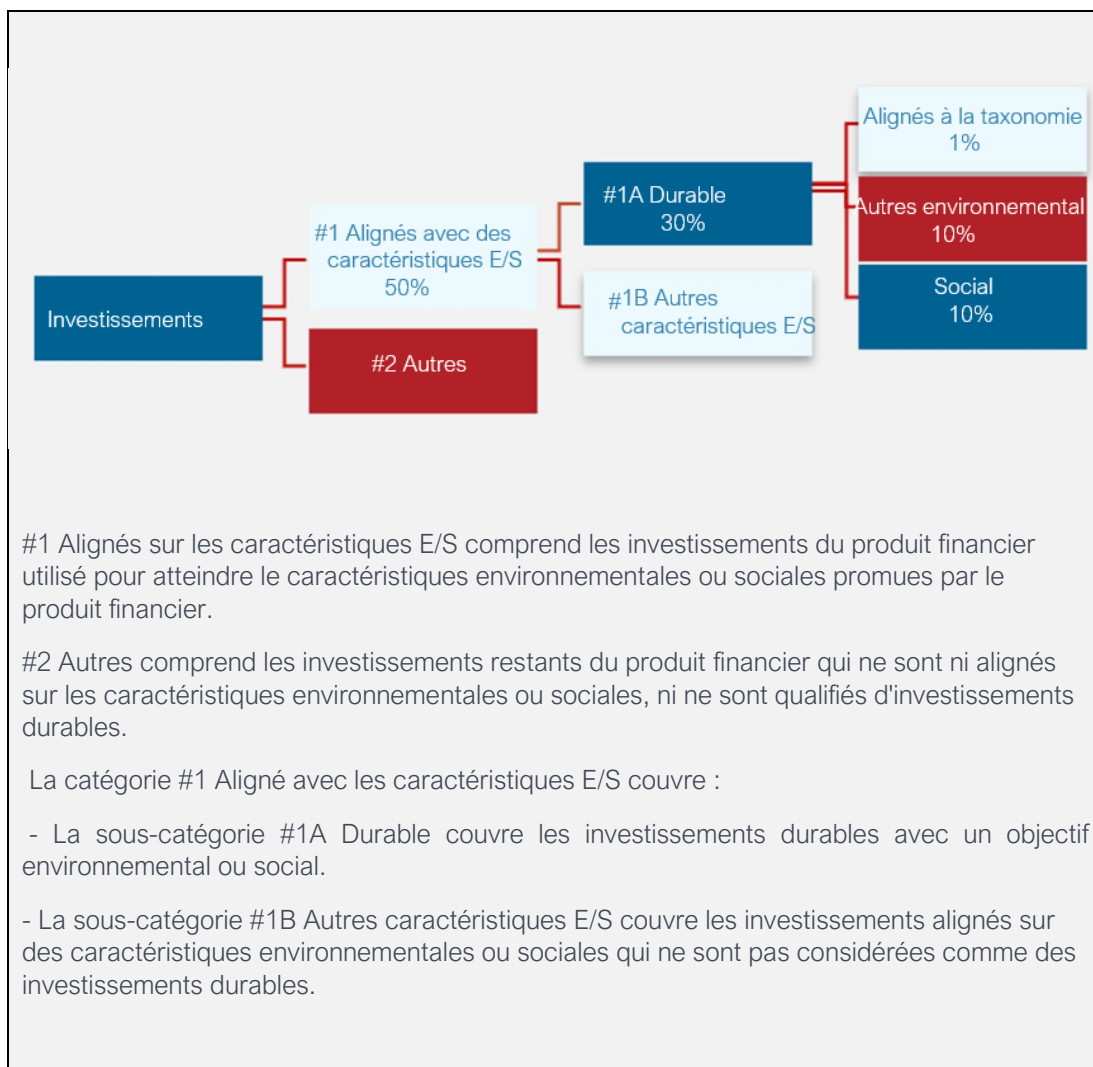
Investissements

#1 Alignés avec des caractéristiques E/S 50%

#2 Autres

#1A Durable 30%

#1B Autres caractéristiques E/S

Alignés à la taxonomie 1%

Autres environnemental 10%

Social 10%

#1 Alignés sur les caractéristiques E/S comprend les investissements du produit financier utilisé pour atteindre le caractéristiques environnementales ou sociales promues par le produit financier.

#2 Autres comprend les investissements restants du produit financier qui ne sont ni alignés sur les caractéristiques environnementales ou sociales, ni ne sont qualifiés d'investissements durables.

La catégorie #1 Aligné avec les caractéristiques E/S couvre :

- La sous-catégorie #1A Durable couvre les investissements durables avec un objectif environnemental ou social.

- La sous-catégorie #1B Autres caractéristiques E/S couvre les investissements alignés sur des caractéristiques environnementales ou sociales qui ne sont pas considérées comme des investissements durables.